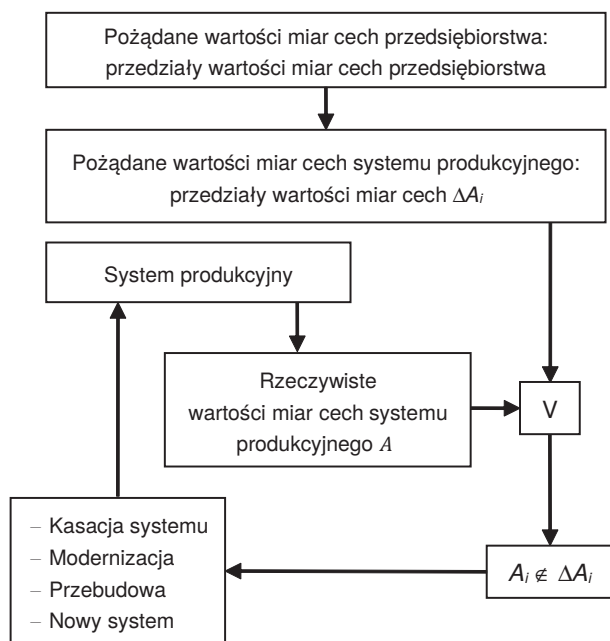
Pożądane wartości miar cech przedsiębiorstwa: przedziały wartości miar cech przedsiębiorstwa

Pożądane wartości miar cech systemu produkcyjnego: przedziały wartości miar cech $\Delta A_i$

System produkcyjny

Rzeczywiste wartości miar cech systemu produkcyjnego $A$

V

– Kasacja systemu
– Modernizacja
– Przebudowa
– Nowy system

$A_i \notin \Delta A_i$